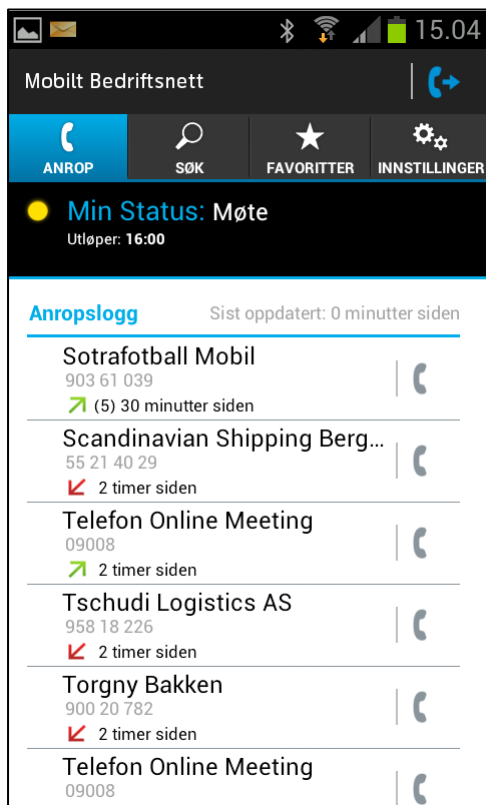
15.04

Mobilt Bedriftsnett

ANROP
SØK
FAVORITTER
INNSTILLINGER

Min Status: Møte
Utløper: 16:00

Anropslogg
Sist oppdatert: 0 minutter siden

Sotrafotball Mobil
903 61 039
(5) 30 minutter siden

Scandinavian Shipping Berg...
55 21 40 29
2 timer siden

Telefon Online Meeting
09008
2 timer siden

Tschudi Logistics AS
958 18 226
2 timer siden

Torgny Bakken
900 20 782
2 timer siden

Telefon Online Meeting
09008